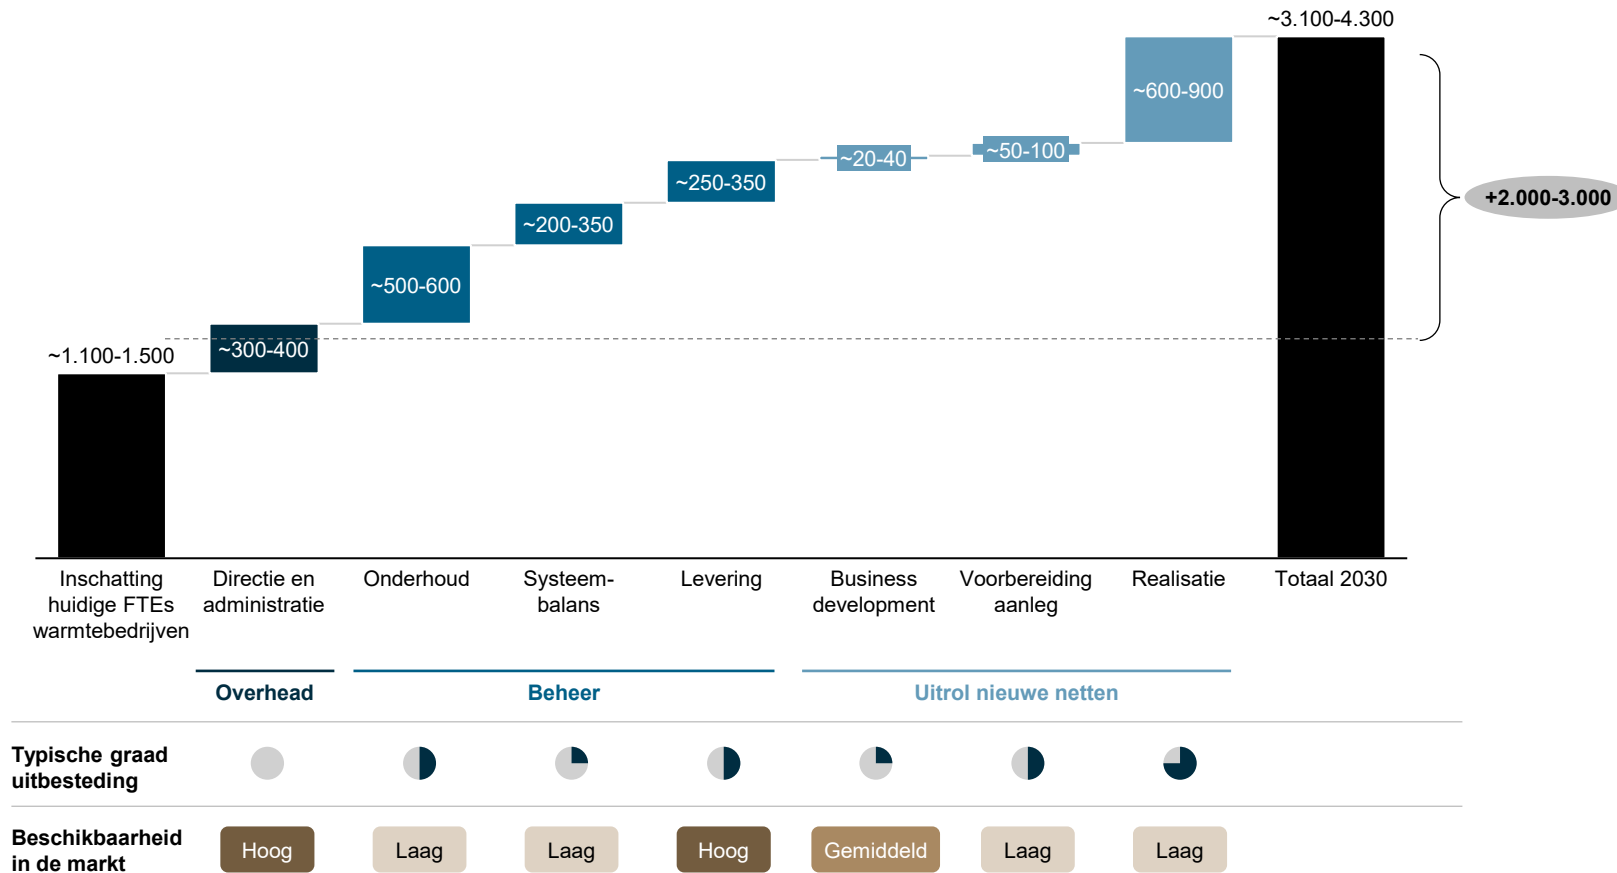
~3.100-4.300

~600-900

~50-100

~20-40

~250-350

~200-350

~500-600

~300-400

~1.100-1.500

+2.000-3.000

Inschatting huidige FTEs warmtebedrijven

Directie en administratie

Onderhoud

Systeem-balans

Levering

Business development

Voorbereiding aanleg

Realisatie

Totaal 2030

Overhead

Beheer

Uitrol nieuwe netten

Typische graad uitbesteding

Beschikbaarheid in de markt

Hoog

Laag

Laag

Hoog

Gemiddeld

Laag

Laag